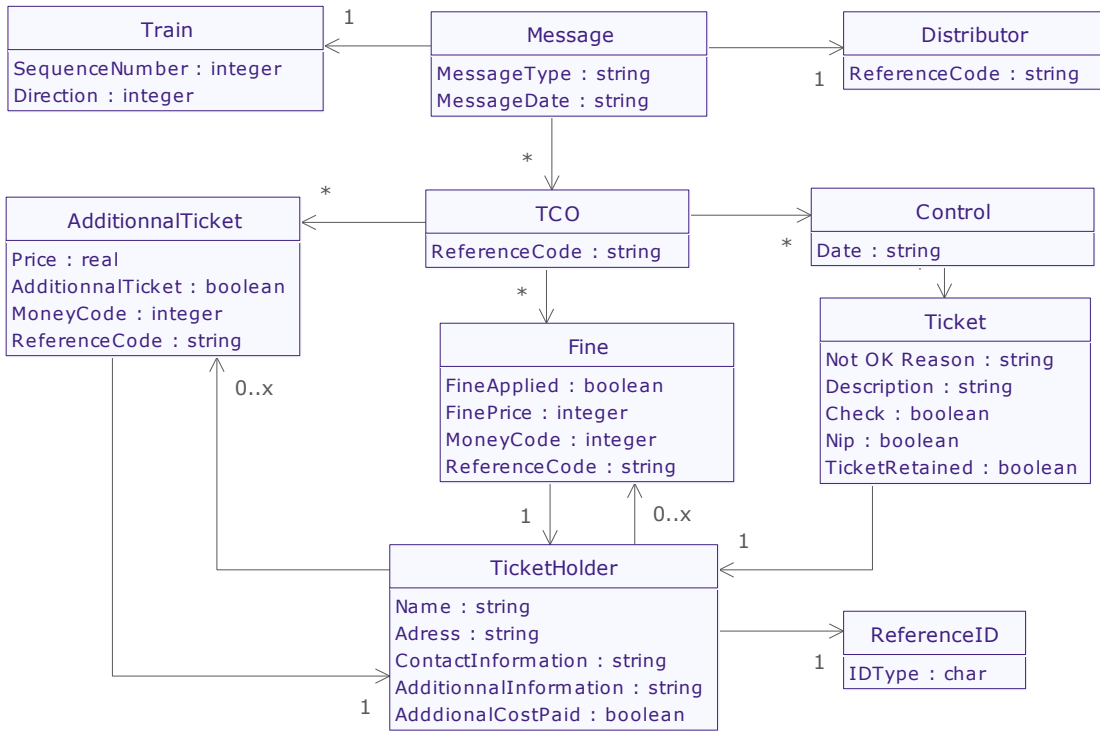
Train
SequenceNumber : integer
Direction : integer

1

Message
MessageType : string
MessageDate : string

Distributor
ReferenceCode : string

1

*

*

AdditionnalTicket
Price : real
AdditionnalTicket : boolean
MoneyCode : integer
ReferenceCode : string

TCO
ReferenceCode : string

Control
Date : string

*

*

Ticket
Not OK Reason : string
Description : string
Check : boolean
Nip : boolean
TicketRetained : boolean

Fine
FineApplied : boolean
FinePrice : integer
MoneyCode : integer
ReferenceCode : string

0..x

1

0..x

1

TicketHolder
Name : string
Adress : string
ContactInformation : string
AdditionnalInformation : string
AdddionalCostPaid : boolean

ReferenceID
IDType : char

1

1